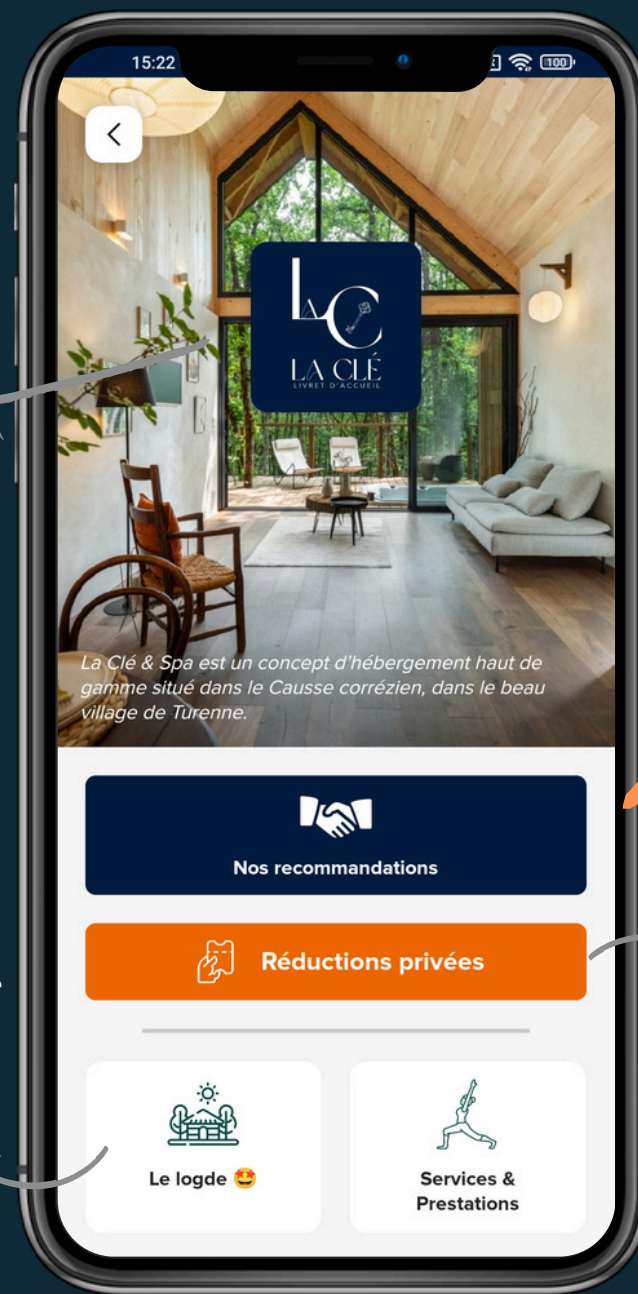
15:22

100

LC

LA CLÉ

LIVRET D'ACCUEIL

La Clé & Spa est un concept d'hébergement haut de gamme situé dans le Causse corrézien, dans le beau village de Turenne.

Nos recommandations

Réductions privées

Le logde 🤩

Services & Prestations